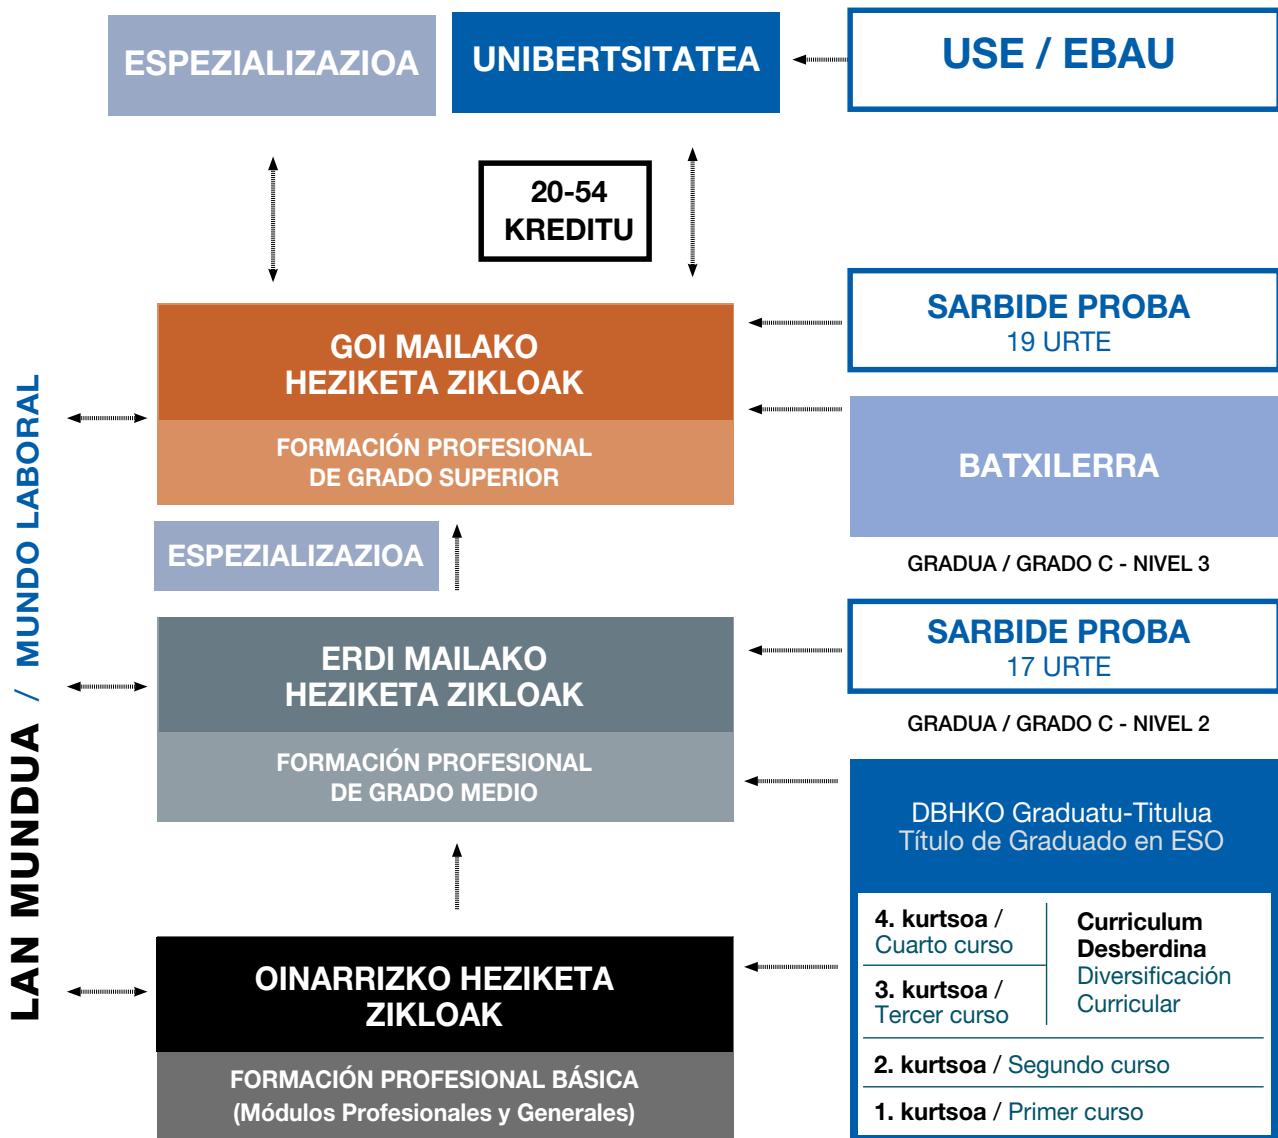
ESPEZIALIZAZIOA

UNIBERTSITATEA

USE / EBAU

20-54 KREDITU

SARBIDE PROBA
19 URTE

GOI MAILAKO HEZIKETA ZIKLOAK

FORMACIÓN PROFESIONAL DE GRADO SUPERIOR

BATXILERRA

GRADUA / GRADO C - NIVEL 3

ESPEZIALIZAZIOA

SARBIDE PROBA
17 URTE

ERDI MAILAKO HEZIKETA ZIKLOAK

FORMACIÓN PROFESIONAL DE GRADO MEDIO

GRADUA / GRADO C - NIVEL 2

DBHKO Graduatu-Titulua
Título de Graduado en ESO

4. kurtsoa / Cuarto curso

3. kurtsoa / Tercer curso

Curriculum Desberdina
Diversificación Curricular

2. kurtsoa / Segundo curso

1. kurtsoa / Primer curso

OINARRIZKO HEZIKETA ZIKLOAK

FORMACIÓN PROFESIONAL BÁSICA
(Módulos Profesionales y Generales)

LAN MUNDUA / MUNDO LABORAL